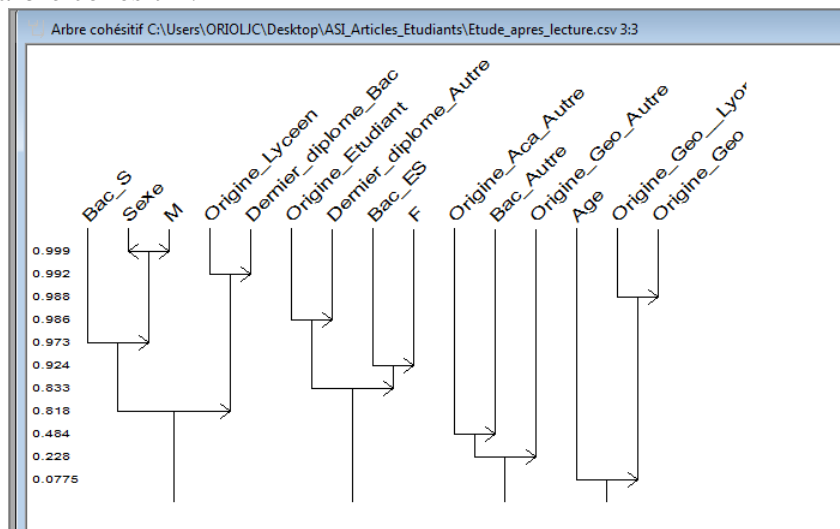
Arbre cohésitif C:\Users\ORIOLJC\Desktop\ASI_Articles_Etudiants\Etude_apres_lecture.csv 3:3

Bac_S
Sexe
M
Origine_Lyceen
Dernier_diplome_Bac
Origine_Etudiant
Dernier_diplome_Autre
Bac_ES
F
Origine_Aca_Autre
Bac_Autre
Origine_Geo_Autre
Age
Origine_Geo__Lyo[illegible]
Origine_Geo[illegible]

0.999
0.992
0.988
0.986
0.973
0.924
0.833
0.818
0.484
0.228
0.0775